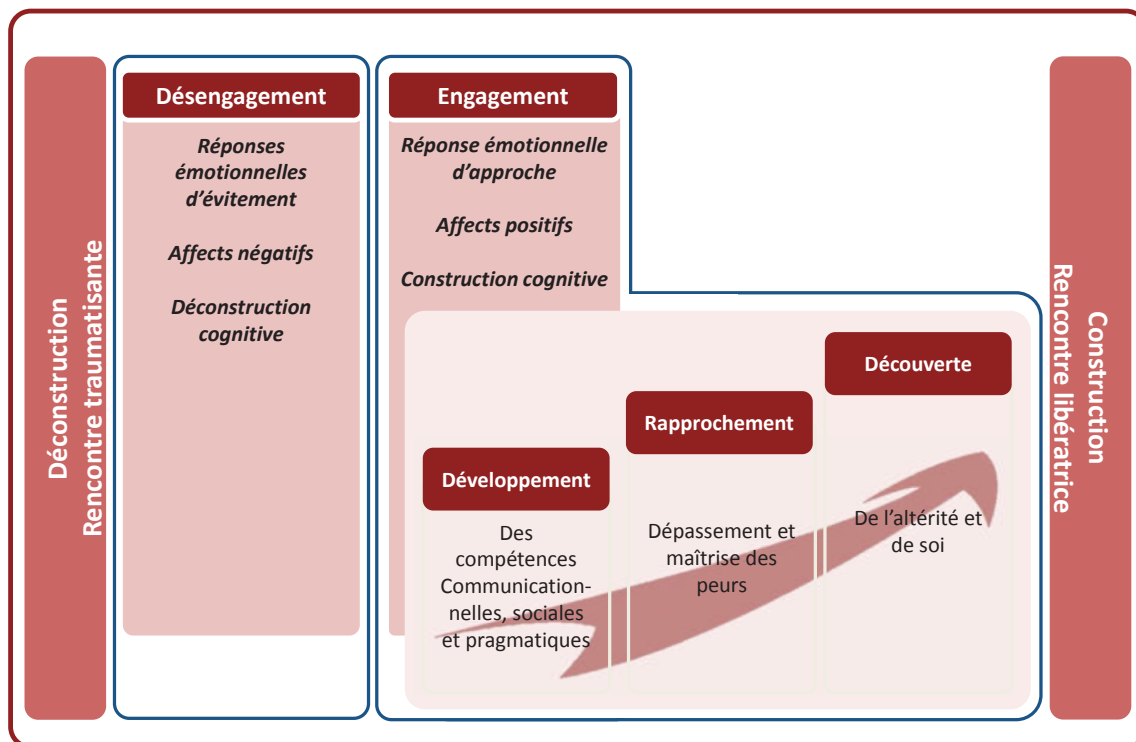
Déconstruction
Rencontre traumatisante

Désengagement

Réponses émotionnelles d'évitement

Affects négatifs

Déconstruction cognitive

Engagement

Réponse émotionnelle d'approche

Affects positifs

Construction cognitive

Développement

Des compétences Communicationnelles, sociales et pragmatiques

Rapprochement

Dépassement et maîtrise des peurs

Découverte

De l'altérité et de soi

Construction
Rencontre libératrice